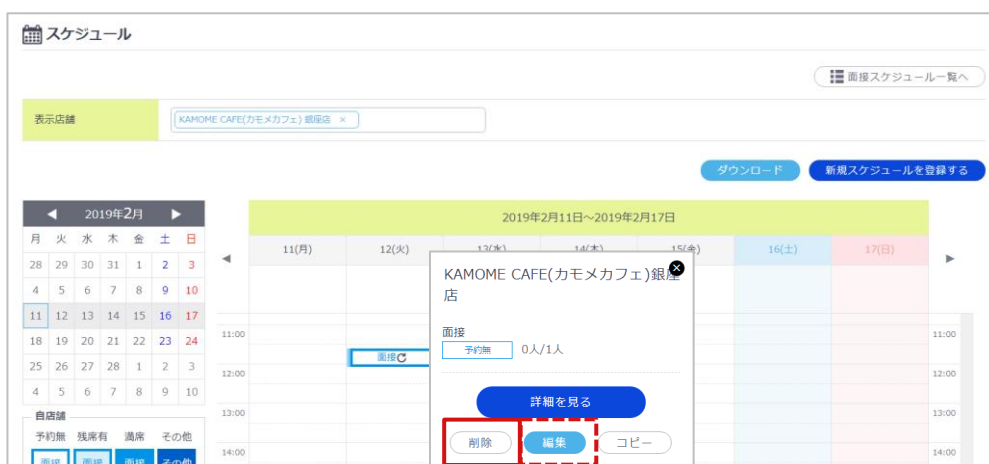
スケジュール

面接スケジュール一覧へ

表示店舗

KAMOME CAFE(カモメカフェ) 銀座店 ×

ダウンロード

新規スケジュールを登録する

◀ 2019年2月 ▶

| 月 | 火 | 水 | 木 | 金 | 土 | 日 |
|---|---|---|---|---|---|---|
| 28 | 29 | 30 | 31 | 1 | 2 | 3 |
| 4 | 5 | 6 | 7 | 8 | 9 | 10 |
| 11 | 12 | 13 | 14 | 15 | 16 | 17 |
| 18 | 19 | 20 | 21 | 22 | 23 | 24 |
| 25 | 26 | 27 | 28 | 1 | 2 | 3 |
| 4 | 5 | 6 | 7 | 8 | 9 | 10 |

自店舗

予約無 残席有 満席 その他

面接 面接 面接 その他

2019年2月11日～2019年2月17日

◀ 11(月) 12(火) 13(水) 14(木) 15(金) 16(土) 17(日) ▶

11:00
12:00
13:00
14:00

面接

KAMOME CAFE(カモメカフェ)銀座店

面接

予約無 0人/1人

詳細を見る

削除 編集 コピー